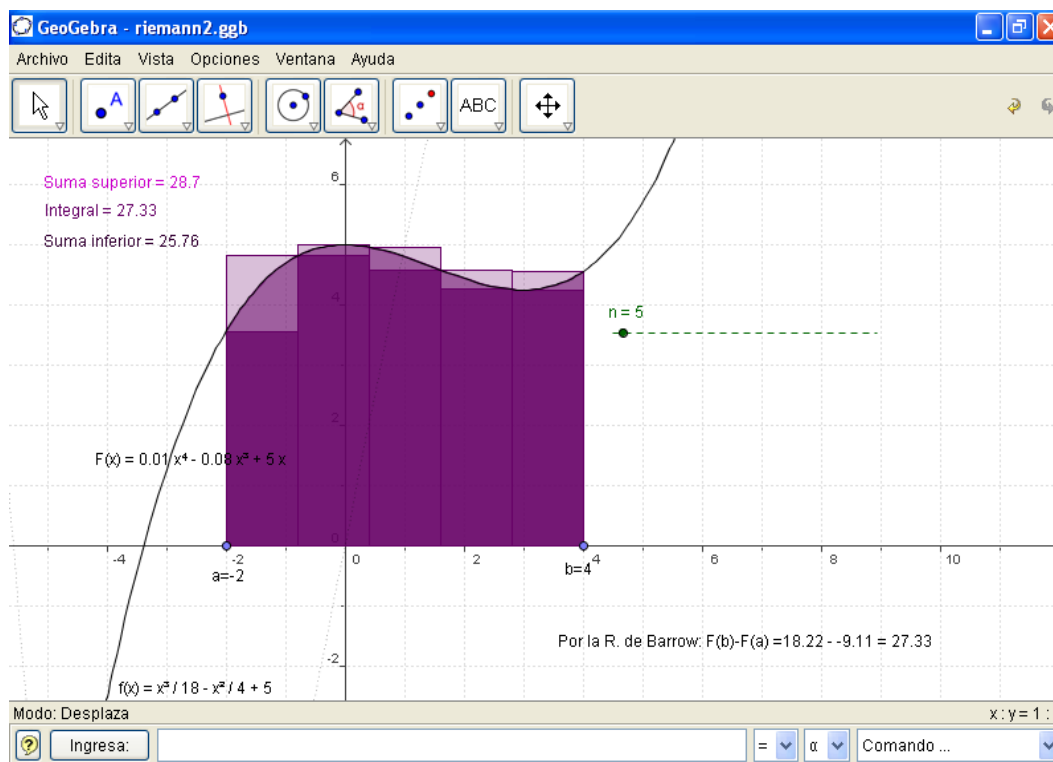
GeoGebra - riemann2.ggb

Archivo Edita Vista Opciones Ventana Ayuda

ABC

Suma superior = 28.7

Integral = 27.33

Suma inferior = 25.76

n = 5

$F(x) = 0.01 x^4 - 0.08 x^3 + 5 x$

6

4

2

0

-2

-4

-2

2

4

6

8

10

a=-2

b=4

Por la R. de Barrow: F(b)-F(a) =18.22 - -9.11 = 27.33

$f(x) = x^3 / 18 - x^2 / 4 + 5$

Modo: Desplaza

x : y = 1 :

Ingresa:

=

α

Comando ...